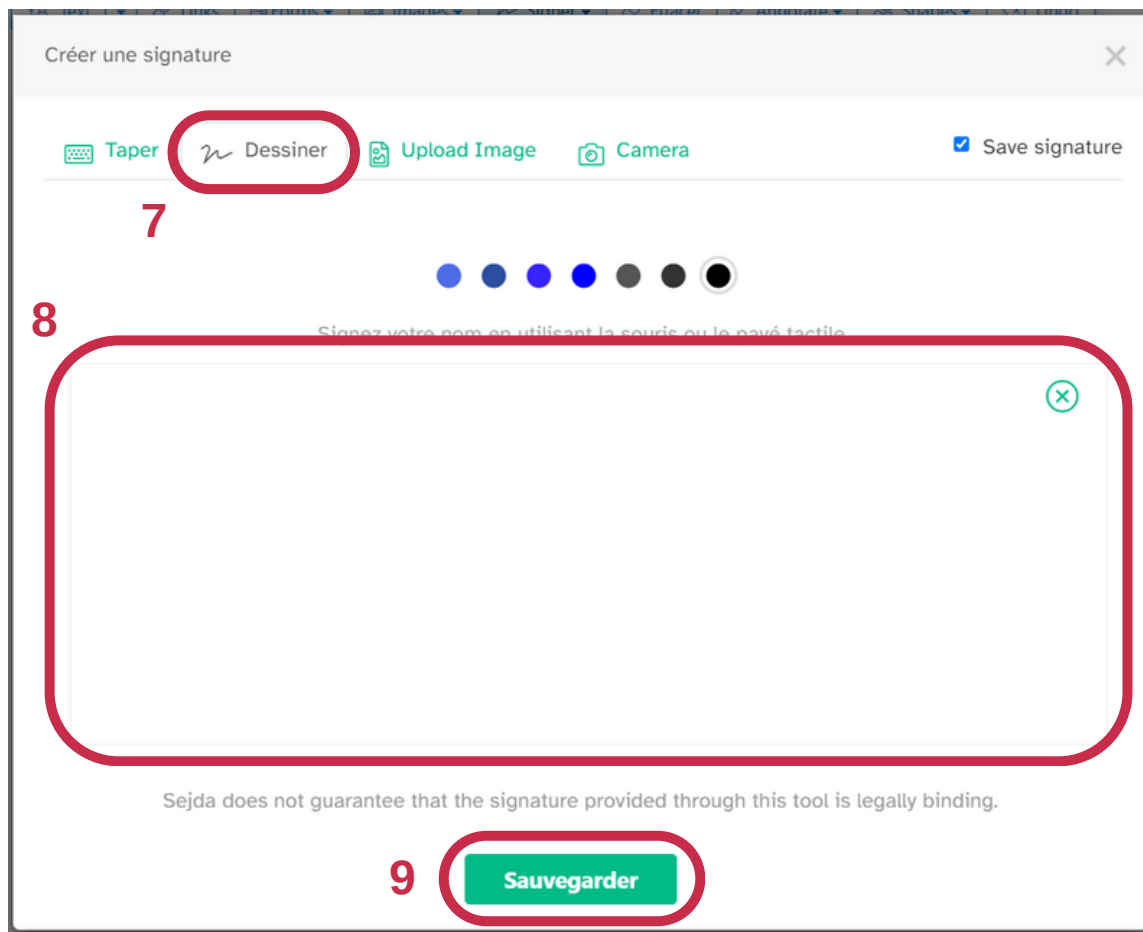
Créer une signature

Taper Dessiner Upload Image Camera Save signature

7

8

Signez votre nom en utilisant la souris ou le pavé tactile

Sejda does not guarantee that the signature provided through this tool is legally binding.

9 Sauvegarder